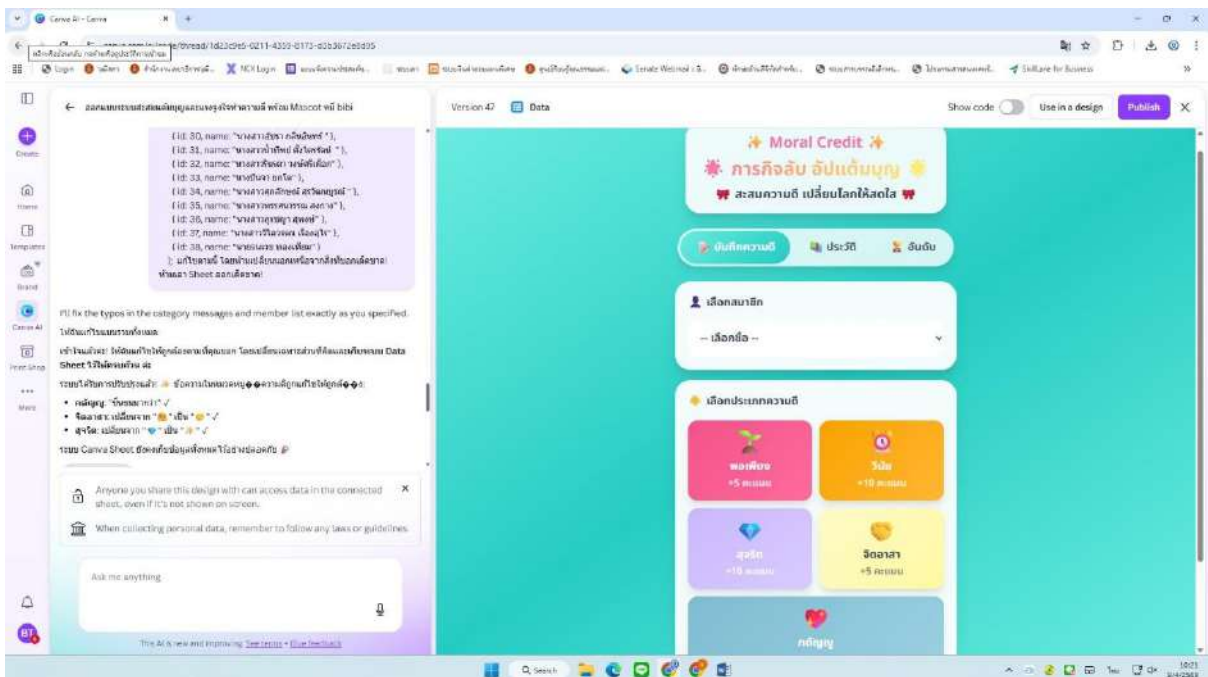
Canva AI - Canva

Version 42 Data

Show code Use in a design Publish

Create
Home
Templates
Brand
Canva AI
Print Shop
More

{ id: 30, name: "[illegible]" },
{ id: 31, name: "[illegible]" },
{ id: 32, name: "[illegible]" },
{ id: 33, name: "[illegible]" },
{ id: 34, name: "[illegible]" },
{ id: 35, name: "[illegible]" },
{ id: 36, name: "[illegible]" },
{ id: 37, name: "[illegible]" },
{ id: 38, name: "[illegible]" }

I'll fix the typos in the category messages and member list exactly as you specified.

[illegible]

Anyone you share this design with can access data in the connected sheet, even if it's not shown on screen.

When collecting personal data, remember to follow any laws or guidelines.

Ask me anything

This AI is new and improving. See terms • Give feedback

Moral Credit
ภารกิจลับ อัปแต้มบุญ
สะสมความดี เปลี่ยนโลกให้สดใส

บันทึกความดี
ประวัติ
อันดับ

เลือกสมาชิก
-- เลือกชื่อ --

เลือกประเภทความดี
พอเพียง +5 คะแนน
วินัย +10 คะแนน
สุจริต +10 คะแนน
จิตอาสา +5 คะแนน
กตัญญู

Search